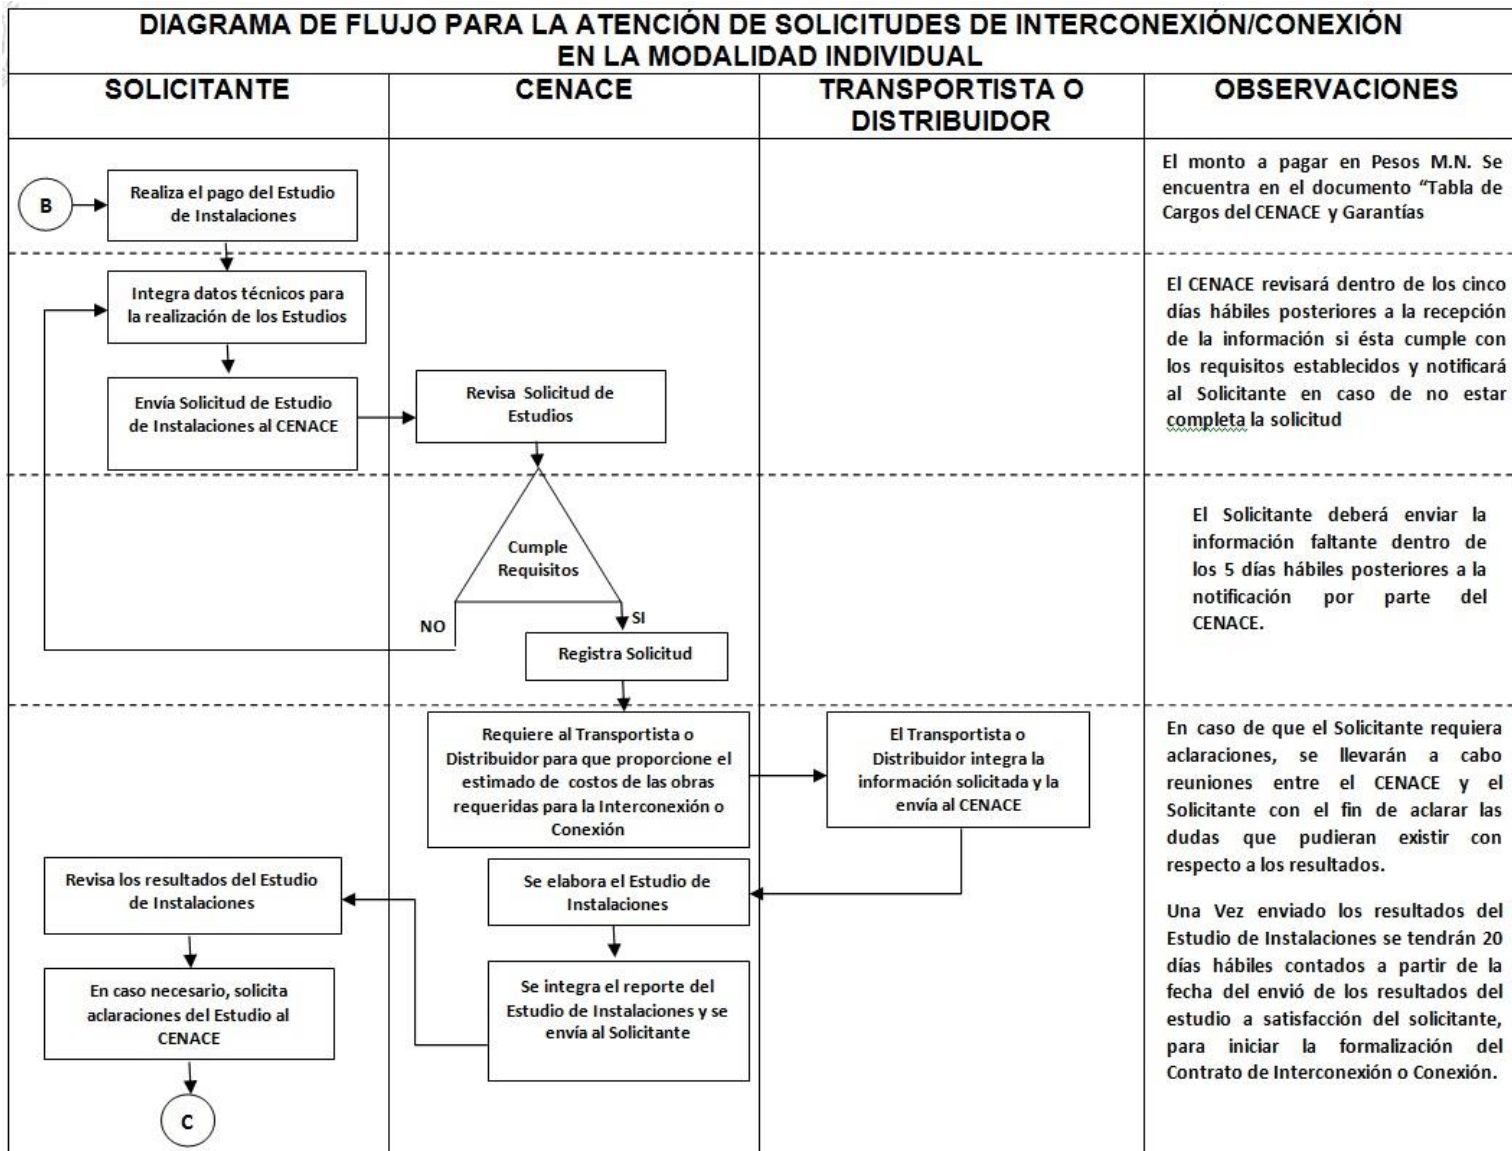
DIAGRAMA DE FLUJO PARA LA ATENCIÓN DE SOLICITUDES DE INTERCONEXIÓN/CONEXIÓN EN LA MODALIDAD INDIVIDUAL

SOLICITANTE

CENACE

TRANSPORTISTA O DISTRIBUIDOR

OBSERVACIONES

B

Realiza el pago del Estudio de Instalaciones

El monto a pagar en Pesos M.N. Se encuentra en el documento "Tabla de Cargos del CENACE y Garantías

Integra datos técnicos para la realización de los Estudios

Envía Solicitud de Estudio de Instalaciones al CENACE

Revisa Solicitud de Estudios

El CENACE revisará dentro de los cinco días hábiles posteriores a la recepción de la información si ésta cumple con los requisitos establecidos y notificará al Solicitante en caso de no estar completa la solicitud

Cumple Requisitos

NO

SI

Registra Solicitud

El Solicitante deberá enviar la información faltante dentro de los 5 días hábiles posteriores a la notificación por parte del CENACE.

Requiere al Transportista o Distribuidor para que proporcione el estimado de costos de las obras requeridas para la Interconexión o Conexión

El Transportista o Distribuidor integra la información solicitada y la envía al CENACE

En caso de que el Solicitante requiera aclaraciones, se llevarán a cabo reuniones entre el CENACE y el Solicitante con el fin de aclarar las dudas que pudieran existir con respecto a los resultados.

Revisa los resultados del Estudio de Instalaciones

Se elabora el Estudio de Instalaciones

Una Vez enviado los resultados del Estudio de Instalaciones se tendrán 20 días hábiles contados a partir de la fecha del envió de los resultados del estudio a satisfacción del solicitante, para iniciar la formalización del Contrato de Interconexión o Conexión.

En caso necesario, solicita aclaraciones del Estudio al CENACE

Se integra el reporte del Estudio de Instalaciones y se envía al Solicitante

C